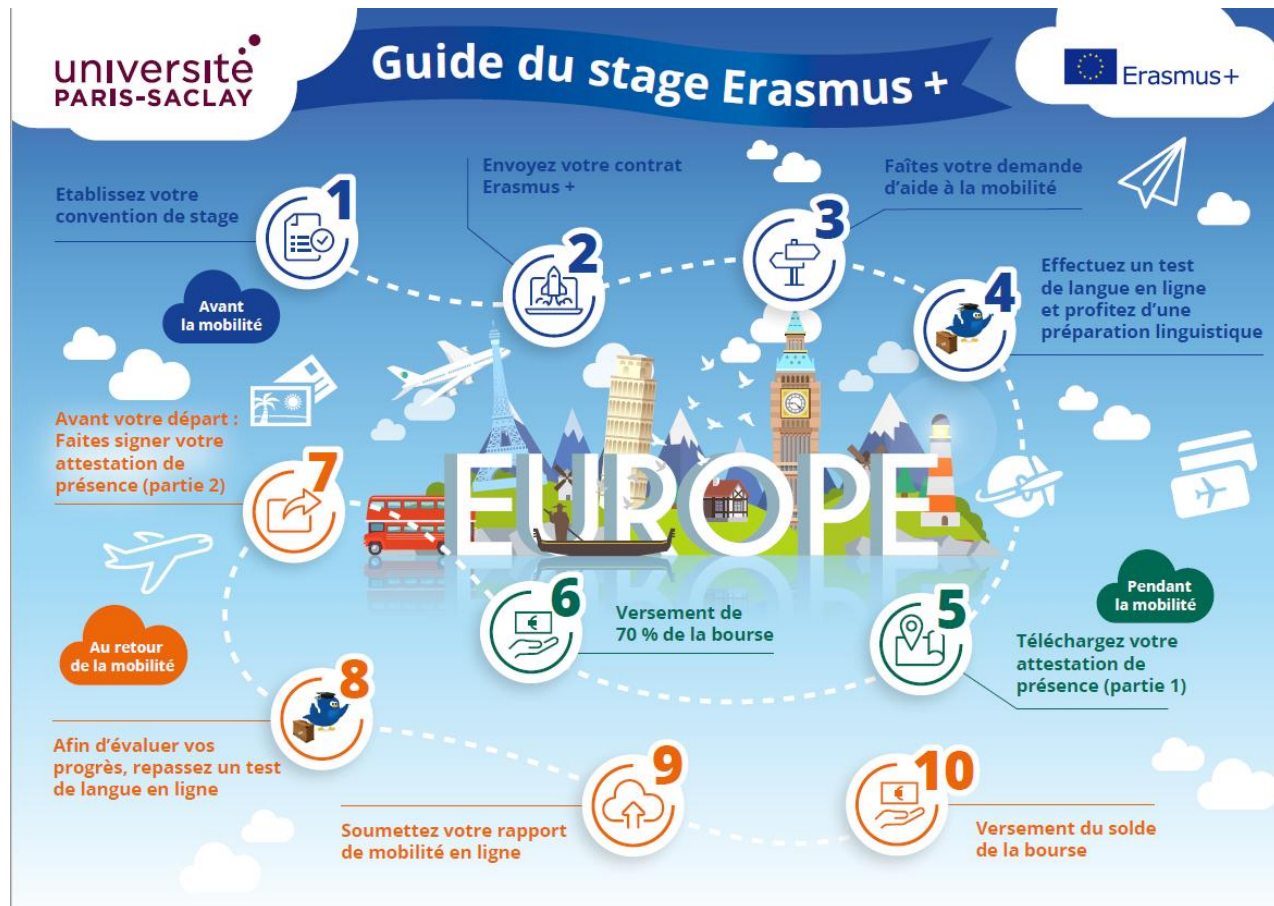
université PARIS-SACLAY

Guide du stage Erasmus +

Erasmus+

Avant la mobilité

1
Etablissez votre convention de stage

2
Envoyez votre contrat Erasmus +

3
Faîtes votre demande d'aide à la mobilité

4
Effectuez un test de langue en ligne et profitez d'une préparation linguistique

EUROPE

Pendant la mobilité

5
Téléchargez votre attestation de présence (partie 1)

6
Versement de 70 % de la bourse

7
Avant votre départ : Faites signer votre attestation de présence (partie 2)

Au retour de la mobilité

8
Afin d'évaluer vos progrès, repassez un test de langue en ligne

9
Soumettez votre rapport de mobilité en ligne

10
Versement du solde de la bourse